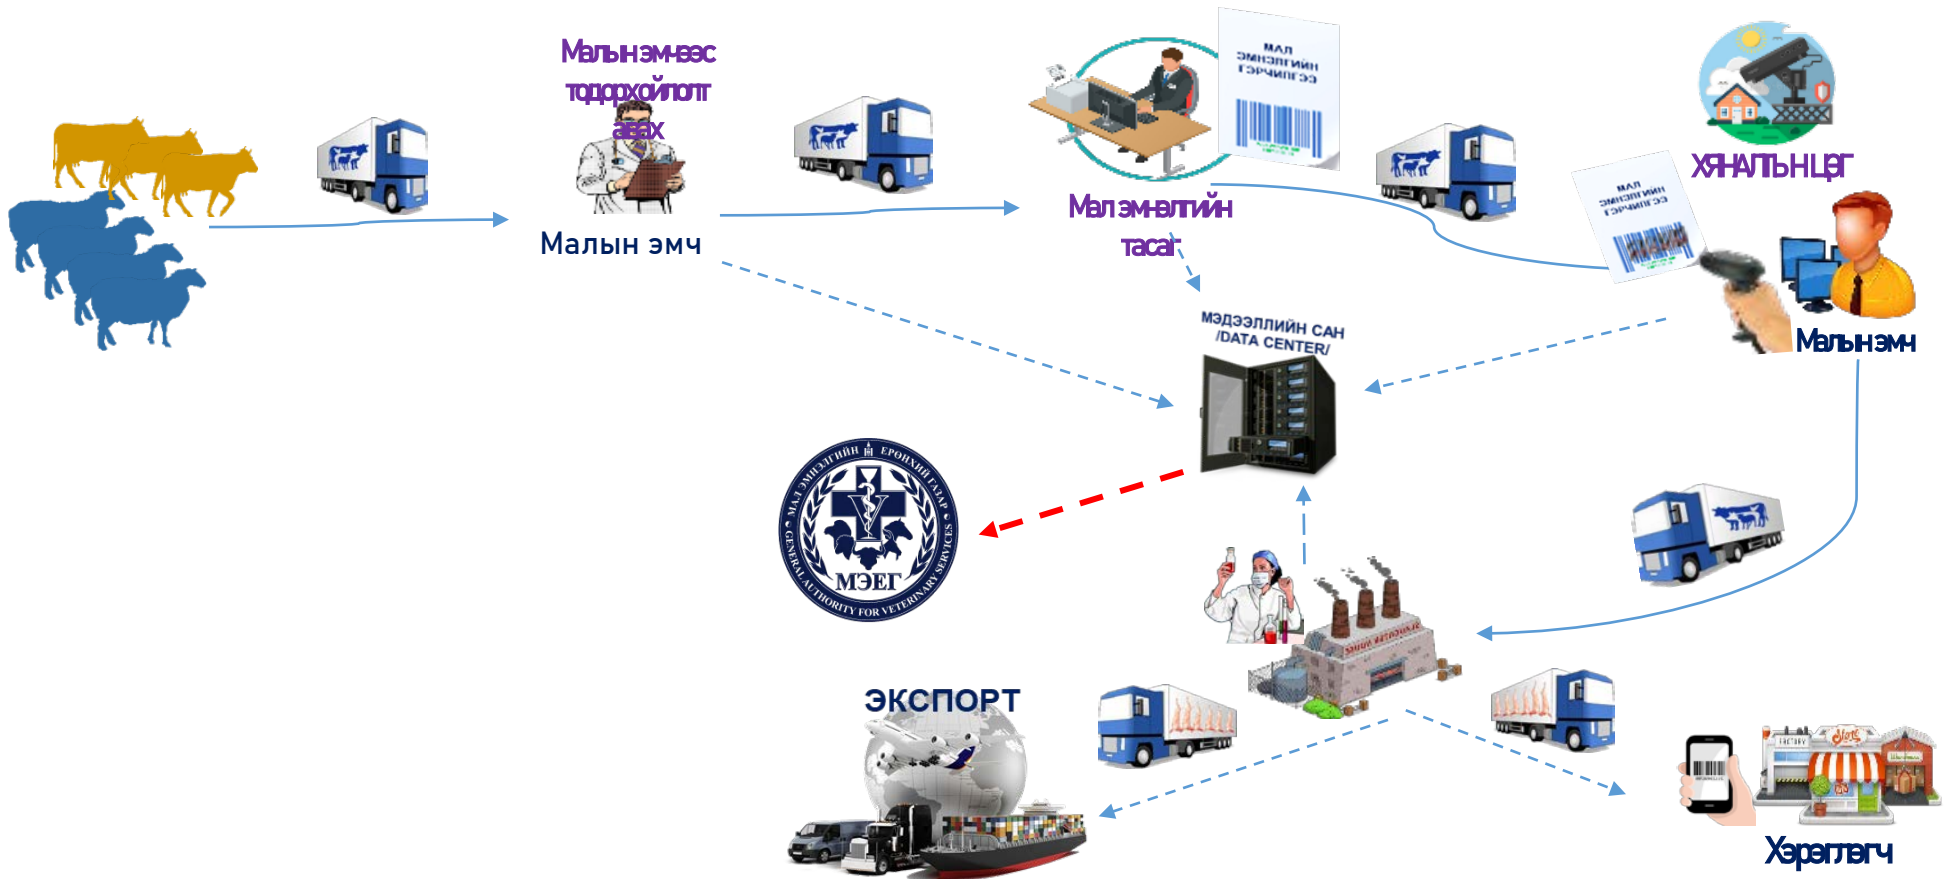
Малын эмчээс тодорхойлолт авах

Малын эмч

МАЛ ЭМНЭЛГИЙН ГЭРЧИЛГЭЭ

Мал эмнэлгийн тасаг

ХЯНАЛТЫН ЦЭГ

МАЛ ЭМНЭЛГИЙН ГЭРЧИЛГЭЭ

Малын эмч

МЭДЭЭЛЛИЙН САН /DATA CENTER/

МАЛ ЭМНЭЛГИЙН ЕРӨНХИЙ ГАЗАР GENERAL AUTHORITY FOR VETERINARY SERVICES МЭЕГ

ЭКСПОРТ

Хэрэглэгч